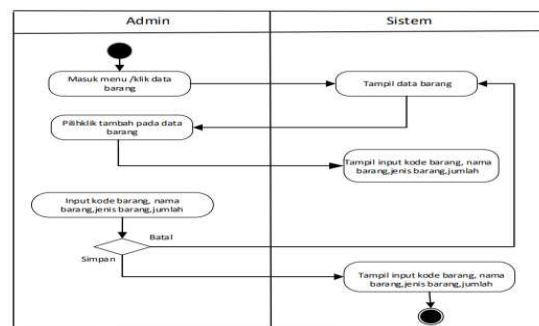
Admin

Sistem

Masuk menu /klik data barang

Tampil data barang

Pilhklik tambah pada data barang

Tampil input kode barang, nama barang,jenis barang,jumlah

Input kode barang, nama barang,jenis barang, jumlah

Batal

Simpan

Tampil input kode barang, nama barang,jenis barang,jumlah